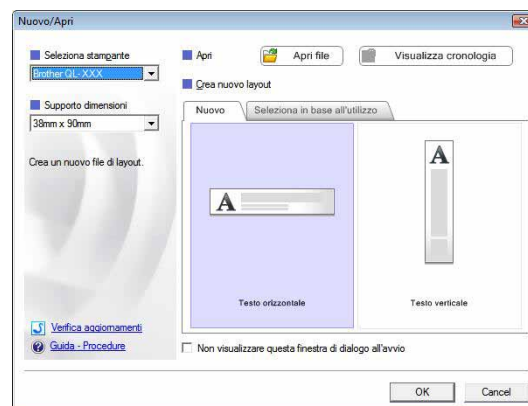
Nuovo/Apri

Seleziona stampante
Brother QL-XXX

Supporto dimensioni
38mm x 90mm

Crea un nuovo file di layout.

Verifica aggiornamenti
Guida - Procedure

Apri
Apri file
Visualizza cronologia

Crea nuovo layout

Nuovo
Seleziona in base all'utilizzo

A
Testo orizzontale

A
Testo verticale

Non visualizzare questa finestra di dialogo all'avvio

OK
Cancel